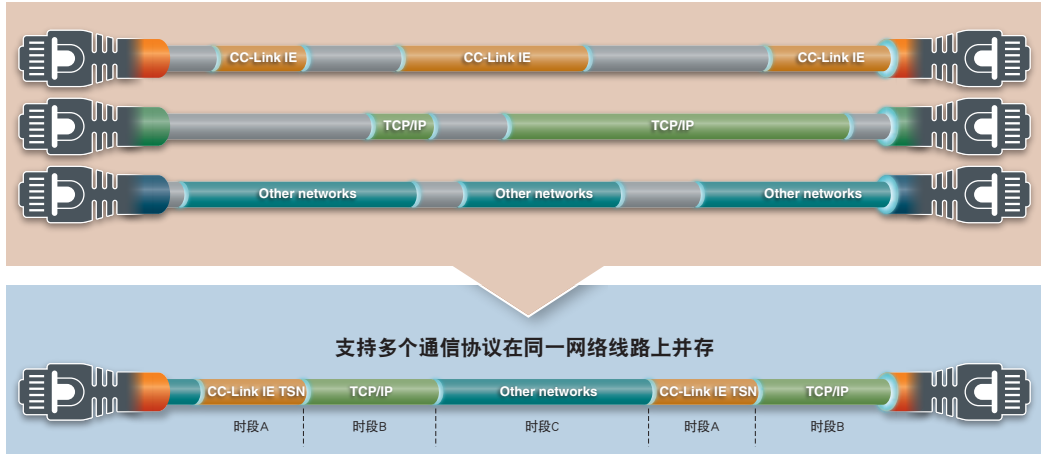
CC-Link IE CC-Link IE CC-Link IE

TCP/IP TCP/IP

Other networks Other networks Other networks

支持多个通信协议在同一网络线路上并存

CC-Link IE TSN TCP/IP Other networks CC-Link IE TSN TCP/IP

时段A 时段B 时段C 时段A 时段B